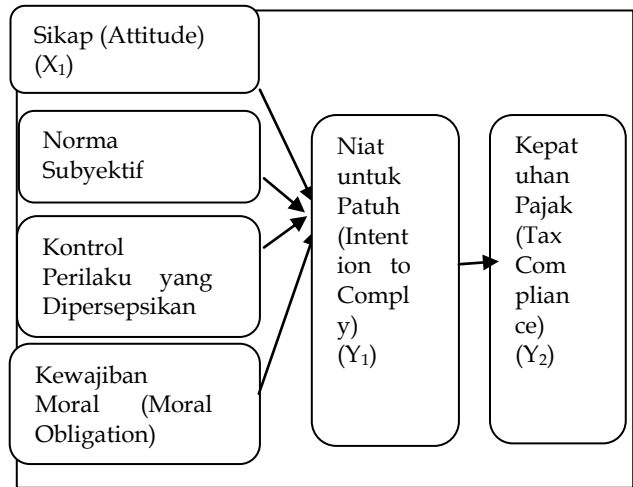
Sikap (Attitude) ($X_1$)

Norma Subyektif

Kontrol Perilaku yang Dipersepsikan

Kewajiban Moral (Moral Obligation)

Niat untuk Patuh (Intention to Comply) ($Y_1$)

Kepatuhan Pajak (Tax Compliance) ($Y_2$)